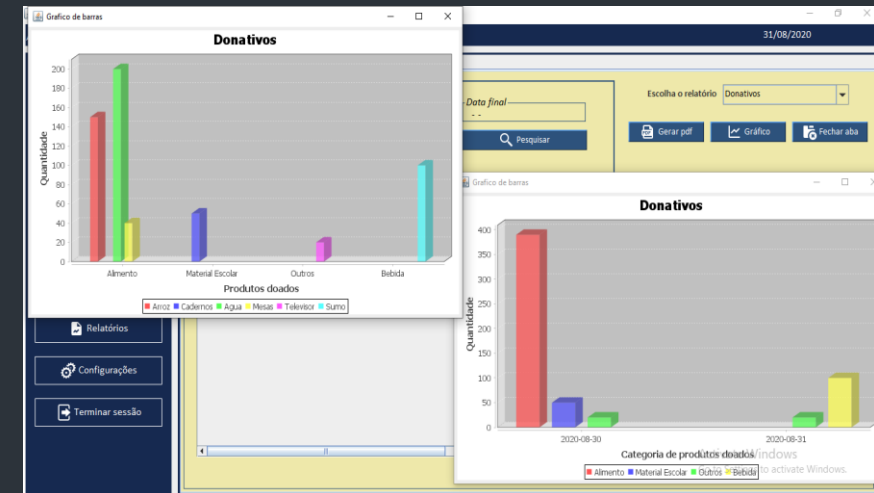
Grafico de barras

Donativos

200
180
160
140
120
100
80
60
40
20
0

Quantidade

Alimento
Material Escolar
Outros
Bebida

Produtos doados

Arroz Cadernos Agua Mesas Televisor Sumo

31/08/2020

Data final
- -

Pesquisar

Escolha o relatório Donativos

Gerar pdf
Gráfico
Fechar aba

Relatórios
Configurações
Terminar sessão

Grafico de barras

Donativos

400
350
300
250
200
150
100
50
0

Quantidade

2020-08-30
2020-08-31

Categoria de produtos doados

Alimento Material Escolar Outros Bebida

Windows
to activate Windows.